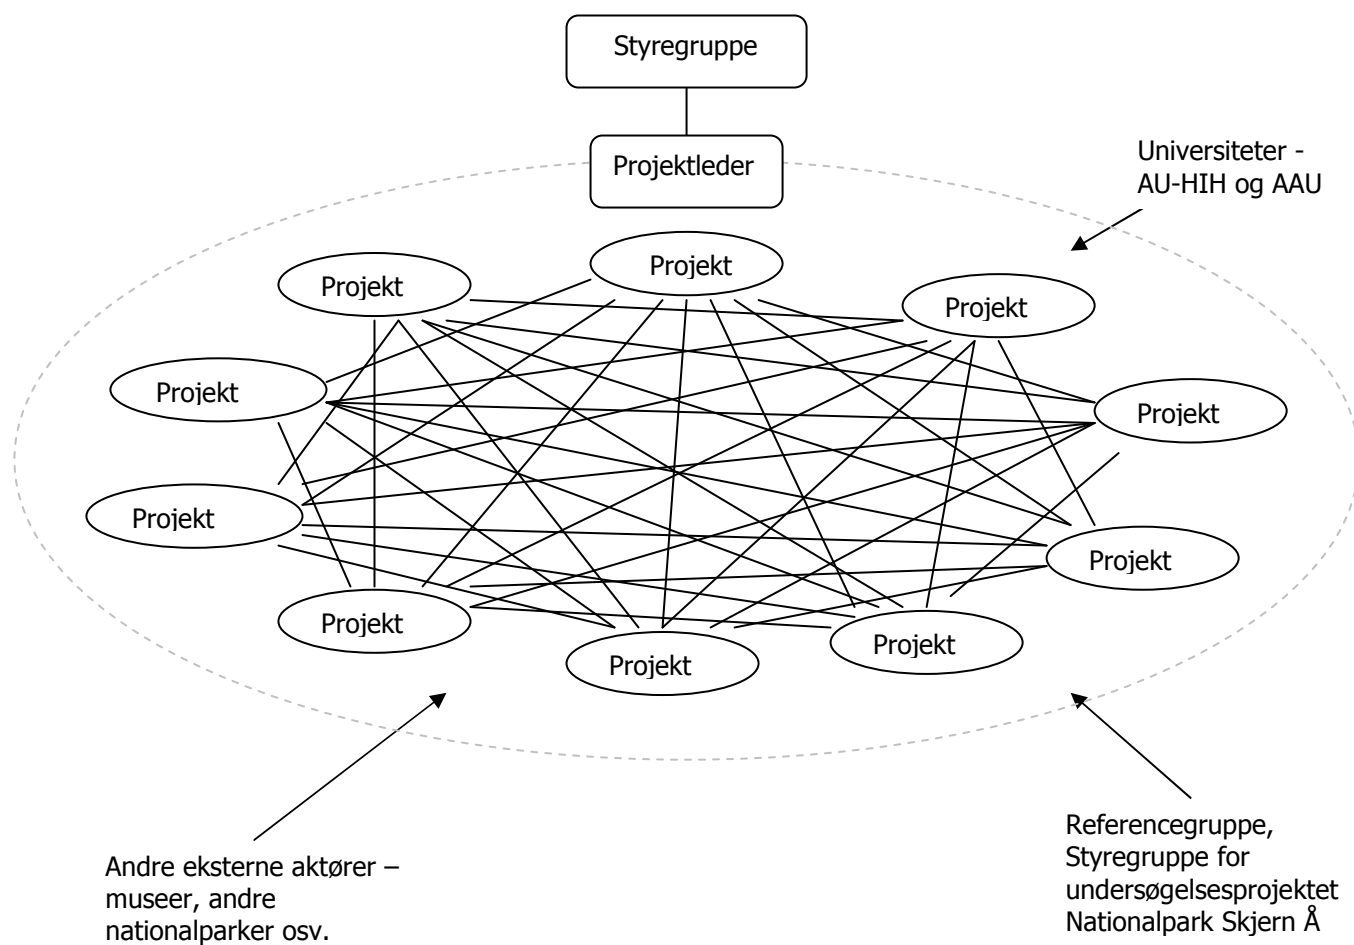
Styregruppe

Projektleder

Universiteter - AU-HIH og AAU

Projekt

Projekt

Projekt

Projekt

Projekt

Projekt

Projekt

Projekt

Projekt

Projekt

Andre eksterne aktører – museer, andre nationalparker osv.

Referencegruppe, Styregruppe for undersøgelsesprojektet Nationalpark Skjern Å